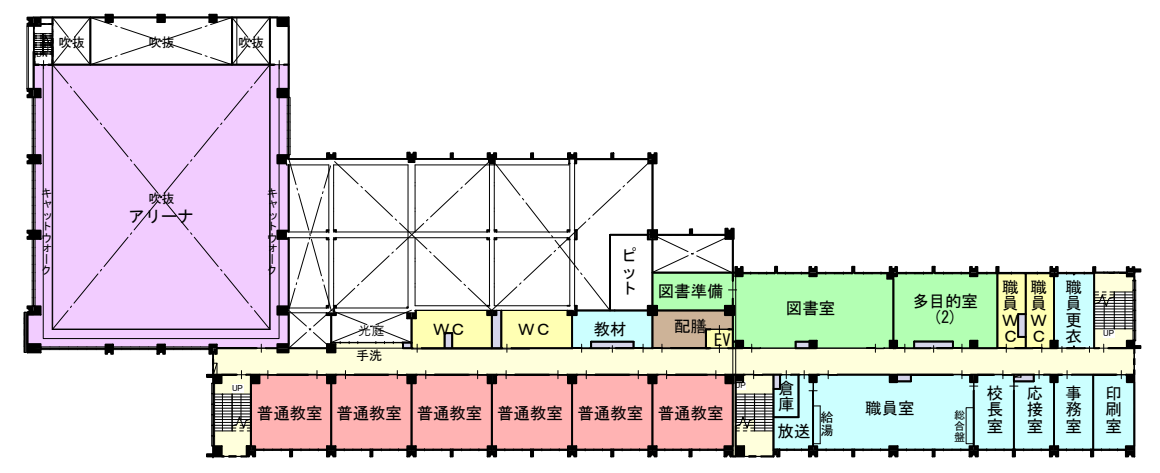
吹抜
吹抜
吹抜

吹抜
アリーナ

キャットウォーク
キャットウォーク

ピット
図書準備
図書室
多目的室
(2)
職員WC
職員WC
職員更衣

光庭
WC
WC
教材
配膳
EV
UP

手洗

UP
普通教室
普通教室
普通教室
普通教室
普通教室
普通教室
UP
倉庫
放送
給湯
職員室
総合盤
校長室
応接室
事務室
印刷室